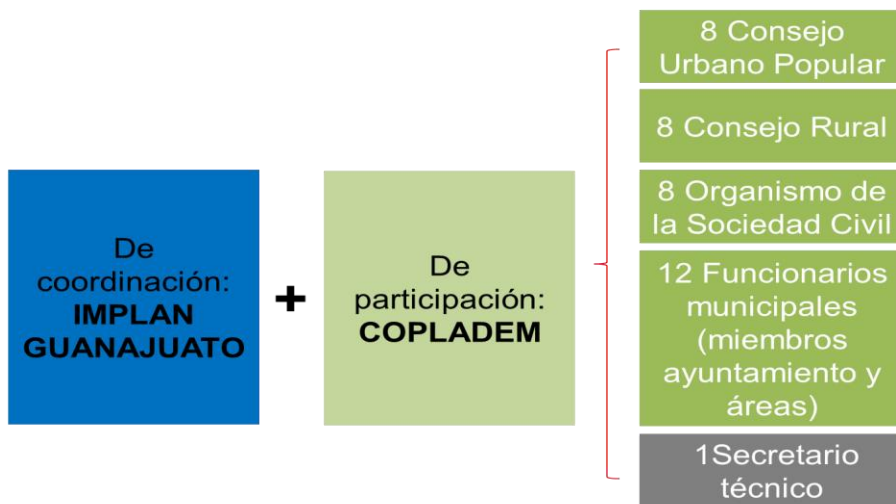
De coordinación: IMPLAN GUANAJUATO

+

De participación: COPLADEM

8 Consejo Urbano Popular

8 Consejo Rural

8 Organismo de la Sociedad Civil

12 Funcionarios municipales (miembros ayuntamiento y áreas)

1Secretario técnico